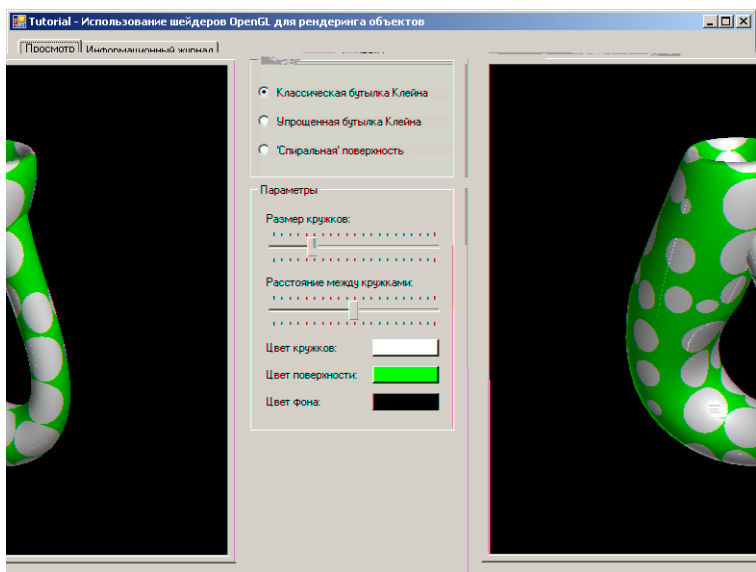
Tutorial - Использование шейдеров OpenGL для рендеринга объектов

Просмотр | Информационный журнал

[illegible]

Классическая бутылка Клейна

Упрощенная бутылка Клейна

'Спиральная' поверхность

Параметры

Размер кружков:

Расстояние между кружками:

Цвет кружков:

Цвет поверхности:

Цвет фона: